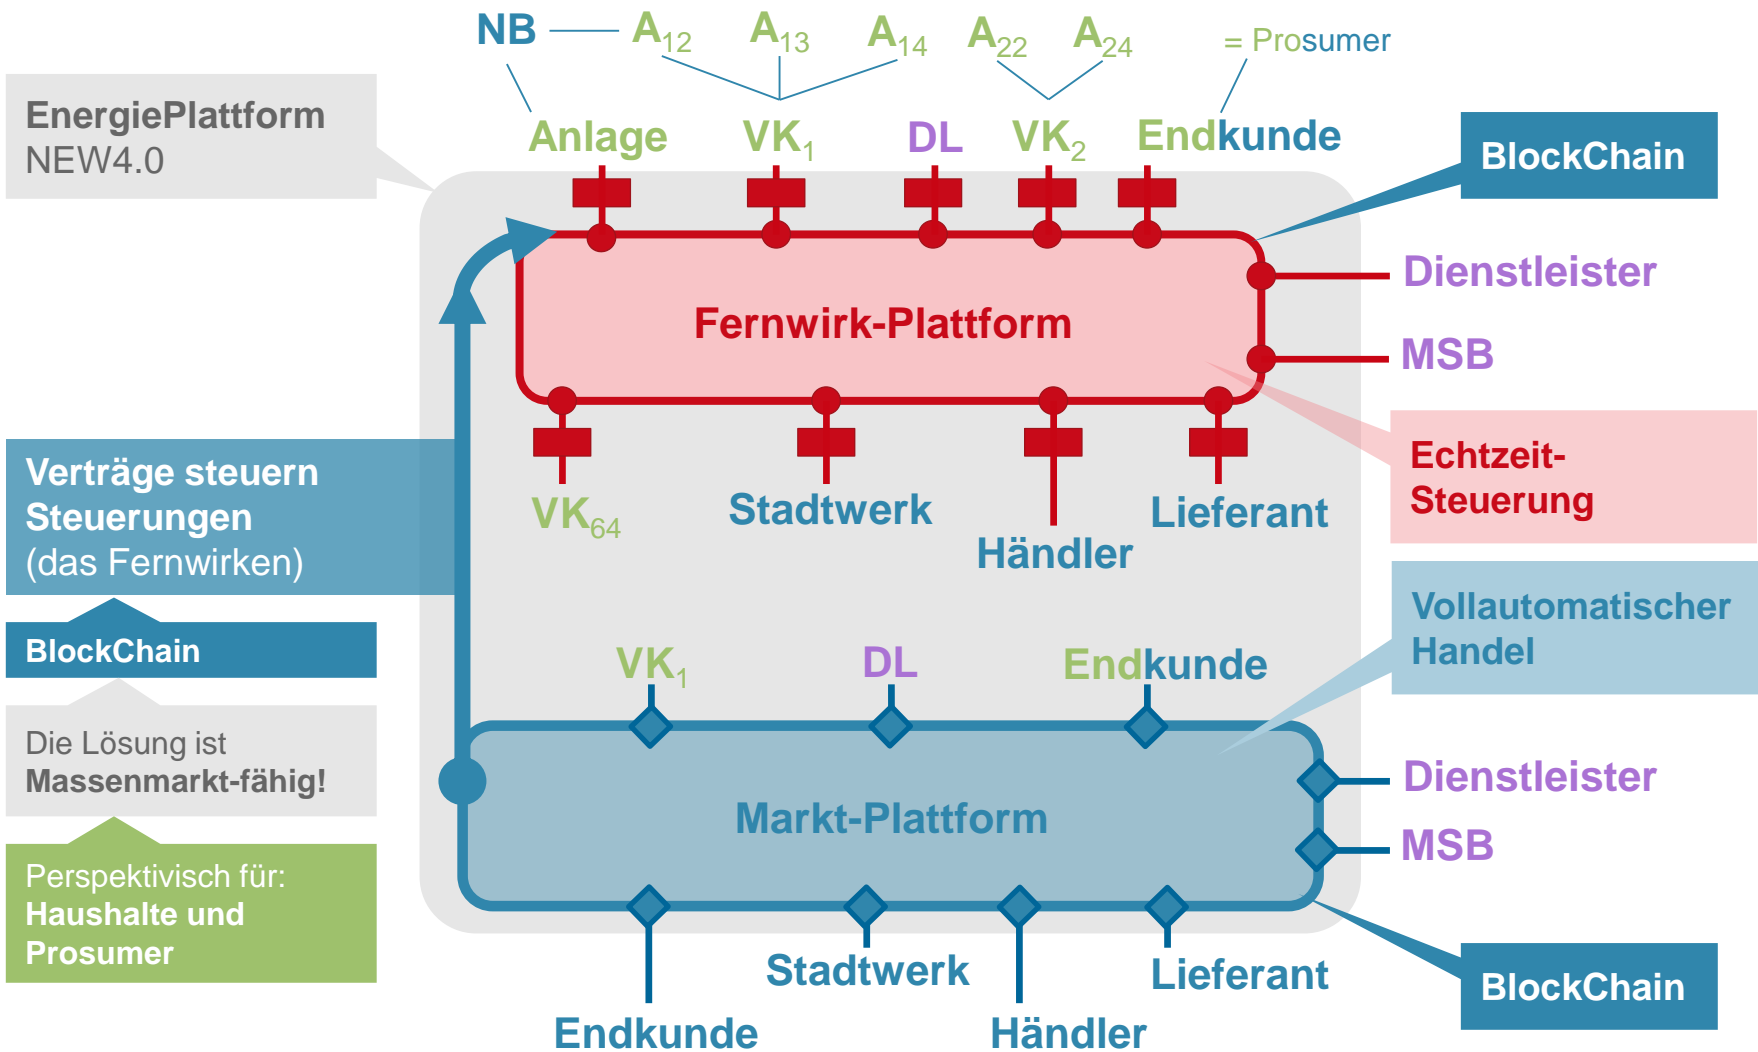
NB — $A_{12}$ $A_{13}$ $A_{14}$ $A_{22}$ $A_{24}$ = Prosumer

EnergiePlattform
NEW4.0

Anlage $VK_1$ DL $VK_2$ Endkunde

BlockChain

Dienstleister

Fernwirk-Plattform

MSB

Echtzeit-Steuerung

Verträge steuern Steuerungen (das Fernwirken)

$VK_{64}$ Stadtwerk Händler Lieferant

BlockChain

Vollautomatischer Handel

$VK_1$ DL Endkunde

Die Lösung ist Massenmarkt-fähig!

Markt-Plattform

Dienstleister

MSB

Perspektivisch für: Haushalte und Prosumer

Stadtwerk Lieferant

BlockChain

Endkunde Händler